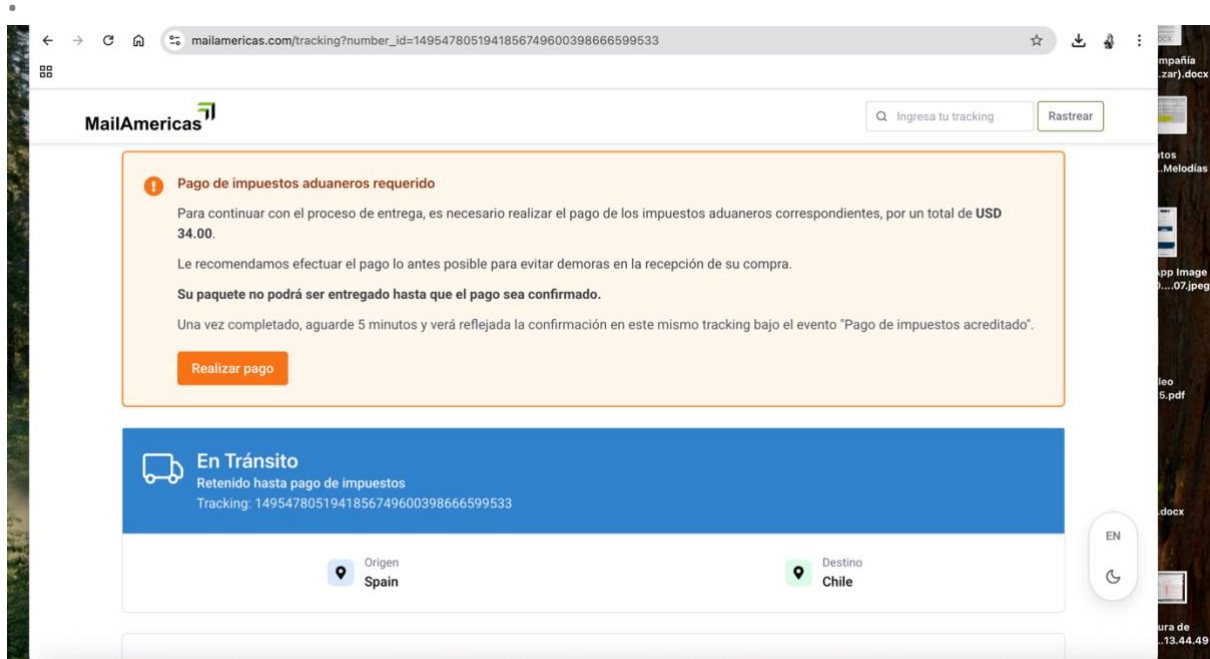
mailamericas.com/tracking?number_id=14954780519418567496003986665995​33

MailAmericas

Ingresa tu tracking

Rastrear

Pago de impuestos aduaneros requerido

Para continuar con el proceso de entrega, es necesario realizar el pago de los impuestos aduaneros correspondientes, por un total de **USD 34.00**.

Le recomendamos efectuar el pago lo antes posible para evitar demoras en la recepción de su compra.

**Su paquete no podrá ser entregado hasta que el pago sea confirmado.**

Una vez completado, aguarde 5 minutos y verá reflejada la confirmación en este mismo tracking bajo el evento "Pago de impuestos acreditado".

Realizar pago

En Tránsito

Retenido hasta pago de impuestos

Tracking: 1495478051941856749600398666599533

Origen
Spain

Destino
Chile

EN

mpañía
.zar).docx

tos
..Melodías

pp Image
)....07.jpeg

leo
5.pdf

.docx

ura de
..13.44.49